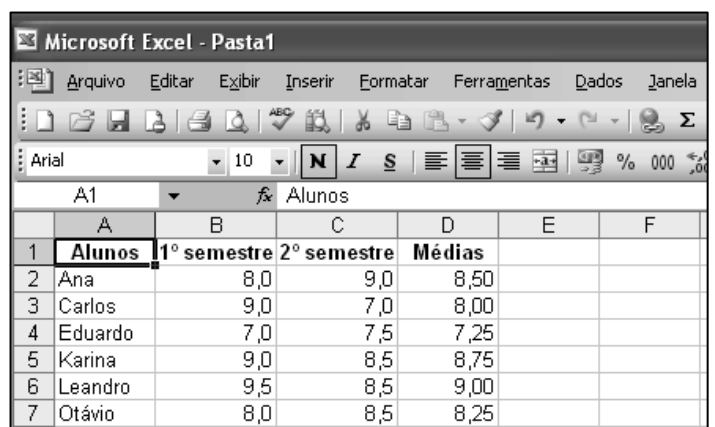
Microsoft Excel - Pasta1

Arquivo Editar Exibir Inserir Formatar Ferramentas Dados Janela

Arial 10 N I S % 000

A1 $f_x$ Alunos

|   | A | B | C | D | E | F |
|---|---|---|---|---|---|---|
| 1 | Alunos | 1° semestre | 2° semestre | Médias | | |
| 2 | Ana | 8,0 | 9,0 | 8,50 | | |
| 3 | Carlos | 9,0 | 7,0 | 8,00 | | |
| 4 | Eduardo | 7,0 | 7,5 | 7,25 | | |
| 5 | Karina | 9,0 | 8,5 | 8,75 | | |
| 6 | Leandro | 9,5 | 8,5 | 9,00 | | |
| 7 | Otávio | 8,0 | 8,5 | 8,25 | | |